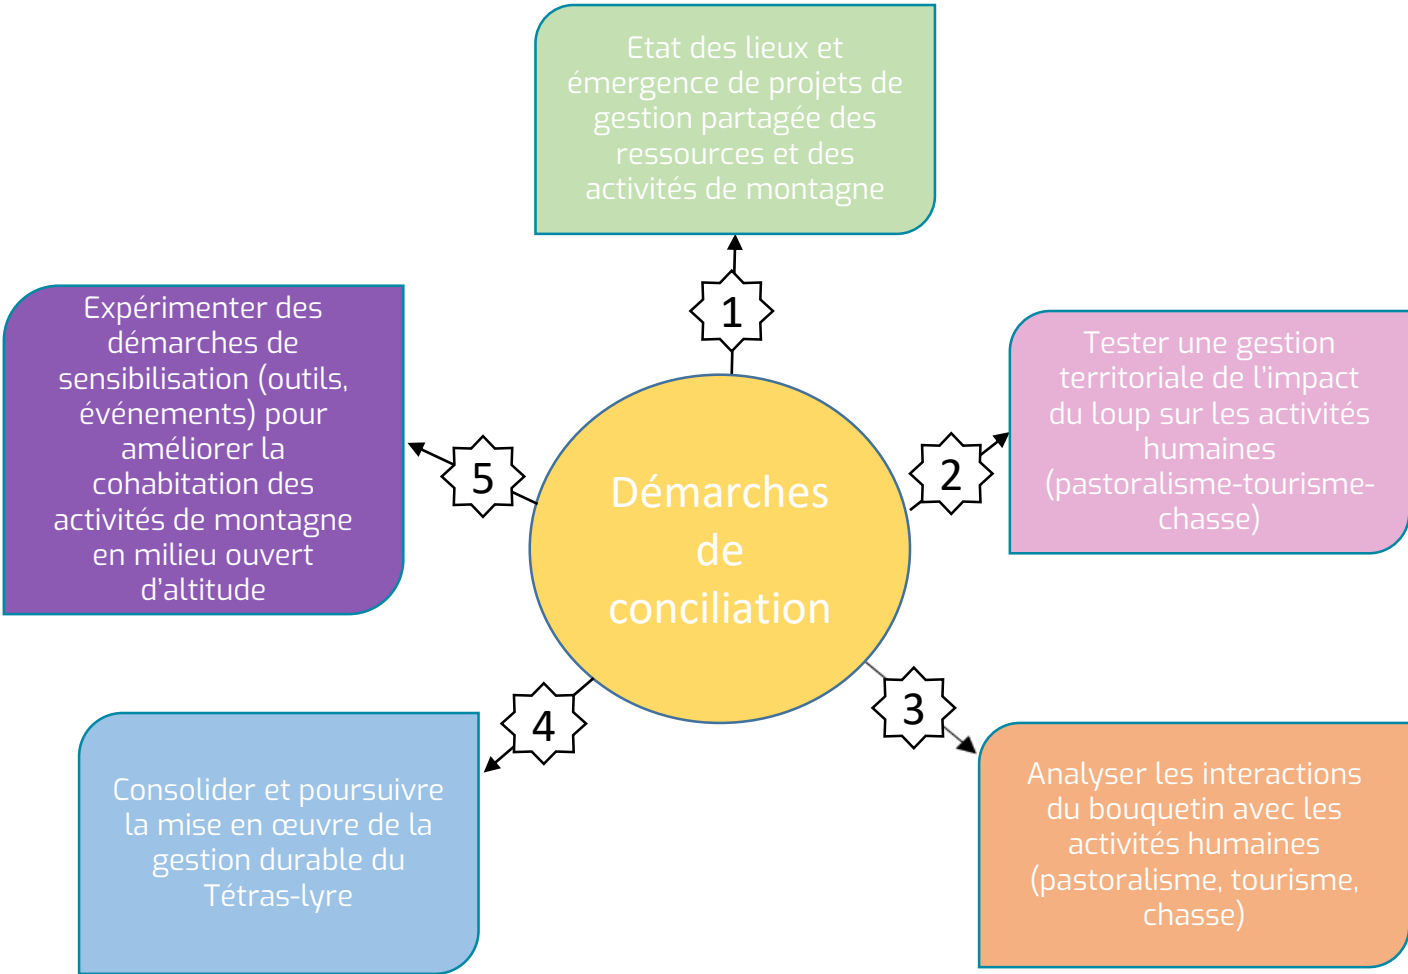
Démarches de conciliation

1

Etat des lieux et émergence de projets de gestion partagée des ressources et des activités de montagne

2

Tester une gestion territoriale de l'impact du loup sur les activités humaines (pastoralisme-tourisme-chasse)

3

Analyser les interactions du bouquetin avec les activités humaines (pastoralisme, tourisme, chasse)

4

Consolider et poursuivre la mise en œuvre de la gestion durable du Tétras-lyre

5

Expérimenter des démarches de sensibilisation (outils, événements) pour améliorer la cohabitation des activités de montagne en milieu ouvert d'altitude